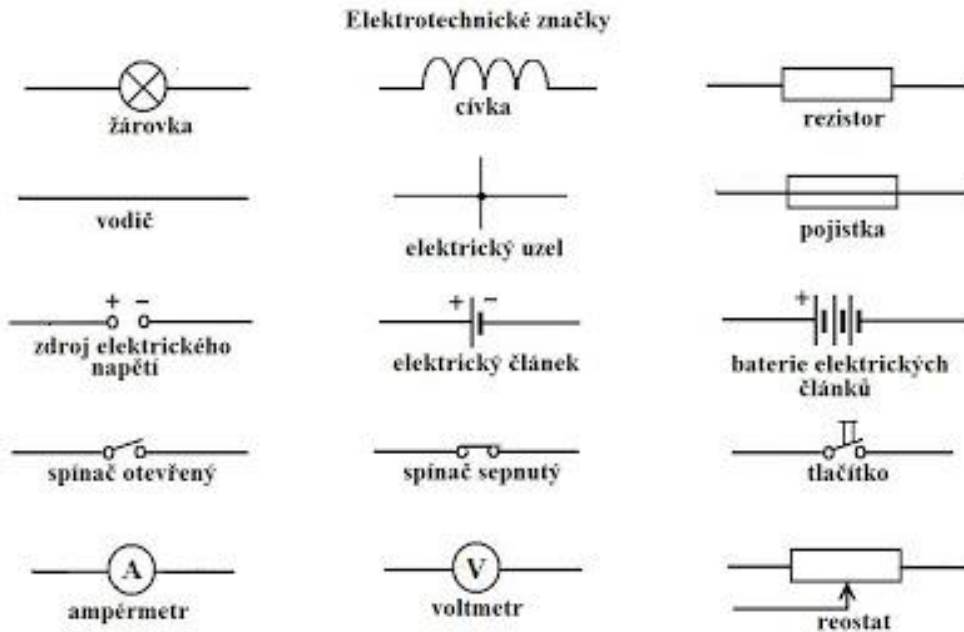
Elektrotechnické značky

žárovka

cívka

rezistor

vodič

elektrický uzel

pojistka

+ −

zdroj elektrického napětí

+ −

elektrický článek

+

baterie elektrických článků

spínač otevřený

spínač sepnutý

tlačítko

A

ampérmetr

V

voltmetr

reostat